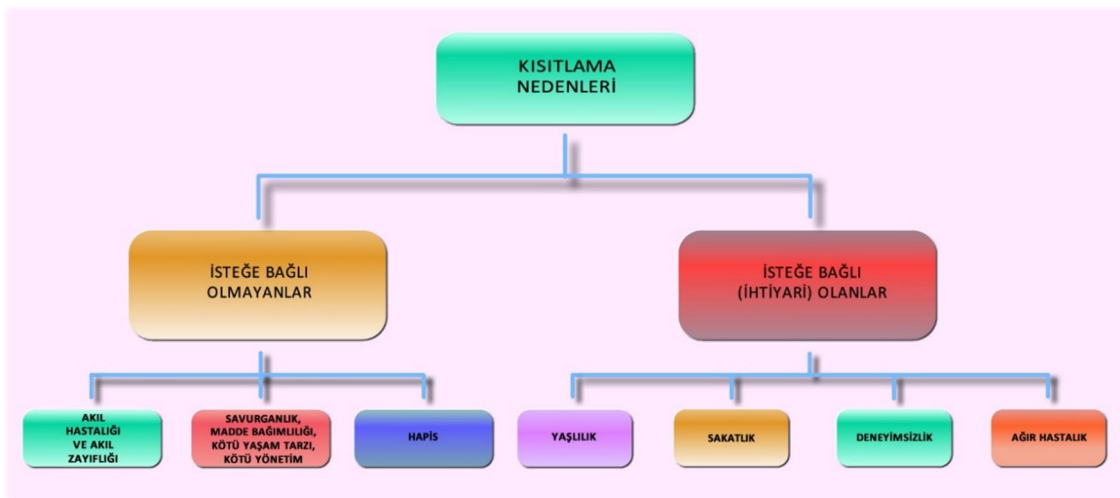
KISITLAMA NEDENLERİ

İSTEĞE BAĞLI OLMAYANLAR

İSTEĞE BAĞLI (İHTİYARİ) OLANLAR

AKIL HASTALIĞI VE AKIL ZAYIFLIĞI

SAVURGANLIK, MADDE BAĞIMLILIĞI, KÖTÜ YAŞAM TARZI, KÖTÜ YÖNETİM

HAPİS

YAŞLILIK

SAKATLIK

DENEYİMSİZLİK

AĞIR HASTALIK